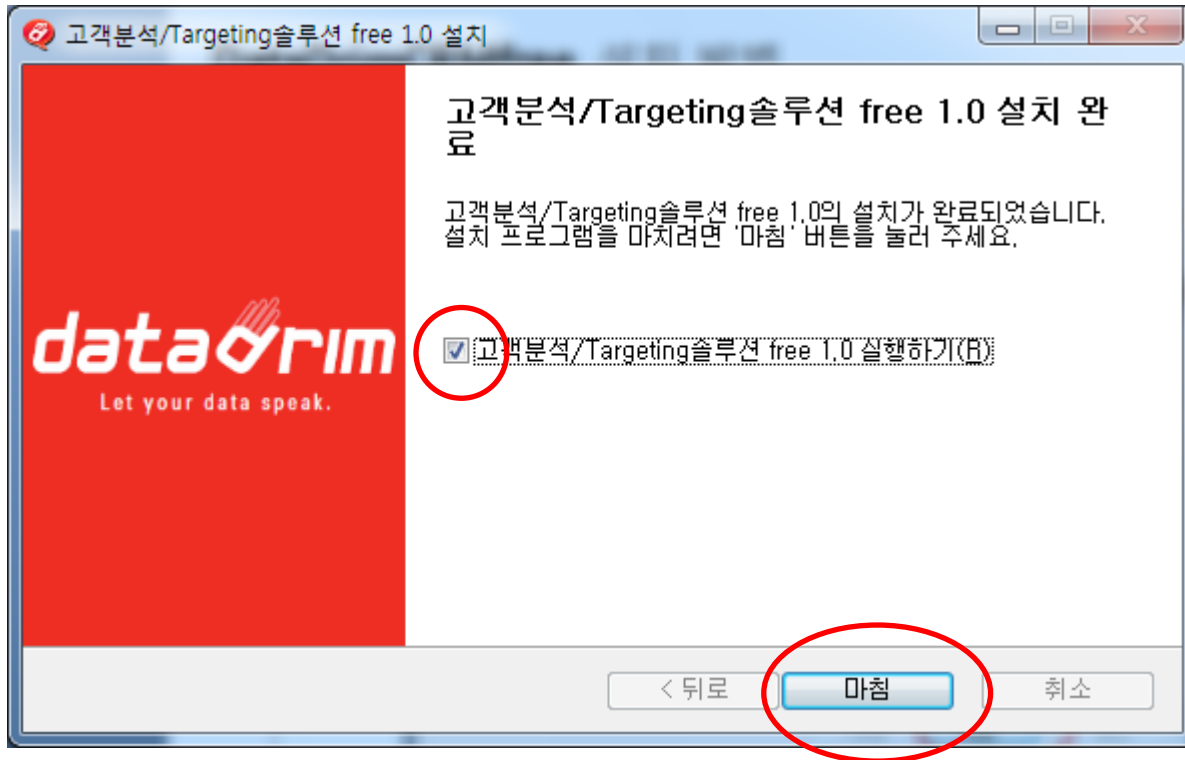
고객분석/Targeting솔루션 free 1.0 설치

고객분석/Targeting솔루션 free 1.0 설치 완료

고객분석/Targeting솔루션 free 1.0의 설치가 완료되었습니다. 설치 프로그램을 마치려면 '마침' 버튼을 눌러 주세요.

datadrim
Let your data speak.

고객분석/Targeting솔루션 free 1.0 실행하기(R)

< 뒤로
마침
취소